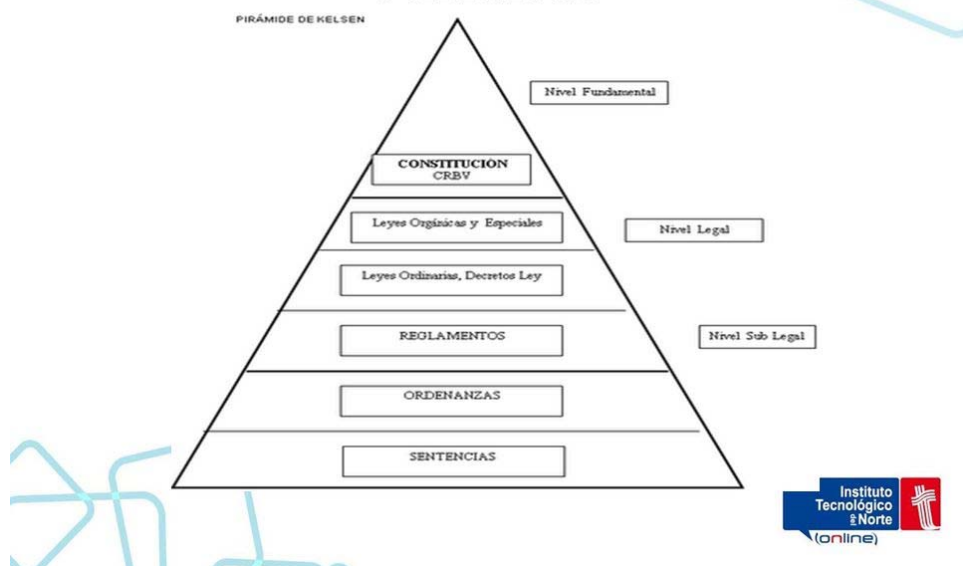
PIRÁMIDE DE KELSEN

Nivel Fundamental

CONSTITUCION
CRBV

Leyes Orgánicas y Especiales

Nivel Legal

Leyes Ordinarias, Decretos Ley

REGLAMENTOS

Nivel Sub Legal

ORDENANZAS

SENTENCIAS

Instituto Tecnológico del Norte
(online)